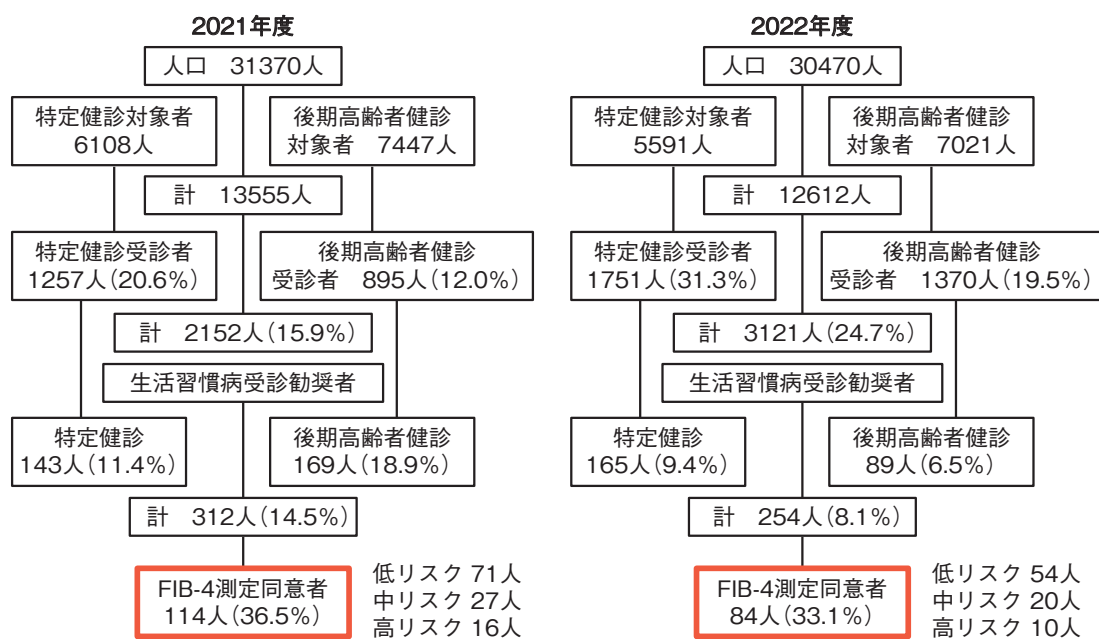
2021年度

人口　31370人

特定健診対象者
6108人

後期高齢者健診
対象者　7447人

計　13555人

特定健診受診者
1257人(20.6%)

後期高齢者健診
受診者　895人(12.0%)

計　2152人(15.9%)

生活習慣病受診勧奨者

特定健診
143人(11.4%)

後期高齢者健診
169人(18.9%)

計　312人(14.5%)

FIB-4測定同意者
114人(36.5%)

低リスク 71人
中リスク 27人
高リスク 16人

2022年度

人口　30470人

特定健診対象者
5591人

後期高齢者健診
対象者　7021人

計　12612人

特定健診受診者
1751人(31.3%)

後期高齢者健診
受診者　1370人(19.5%)

計　3121人(24.7%)

生活習慣病受診勧奨者

特定健診
165人(9.4%)

後期高齢者健診
89人(6.5%)

計　254人(8.1%)

FIB-4測定同意者
84人(33.1%)

低リスク 54人
中リスク 20人
高リスク 10人